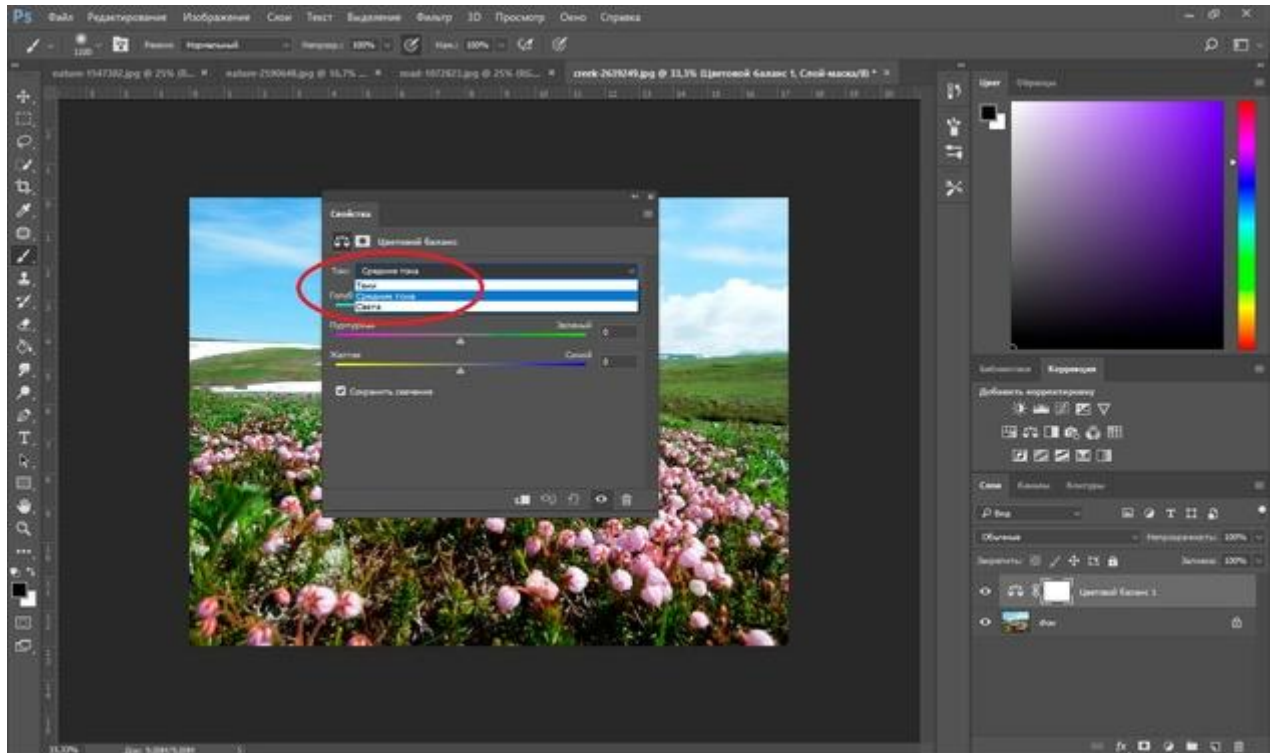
Ps Файл Редактирование Изображение Слои Текст Выделение Фильтр 3D Просмотр Окно Справка

Режим: Нормальный Нажим: 100% Наж.: 100%

nature-1547302.jpg @ 25% (R... × nature-2590648.jpg @ 16,7% ... × road-1072823.jpg @ 25% (RG... × creek-2639249.jpg @ 33,3% (Цветовой баланс 1, Слой-маска/8) * ×

Свойства

Цветовой баланс

Тон: Средние тона

Тени
Средние тона
Света

Голуб

Пурпурный Зеленый 0

Желтый Синий 0

Сохранить свечение

Цвет Образцы

Библиотеки Коррекция

Добавить корректировку

Слои Каналы Контуры

Вид

Обычные Непрозрачность: 100%

Закрепить: Заливка: 100%

Цветовой баланс 1

Фон

33,33% Док: 5,00M/5,00M